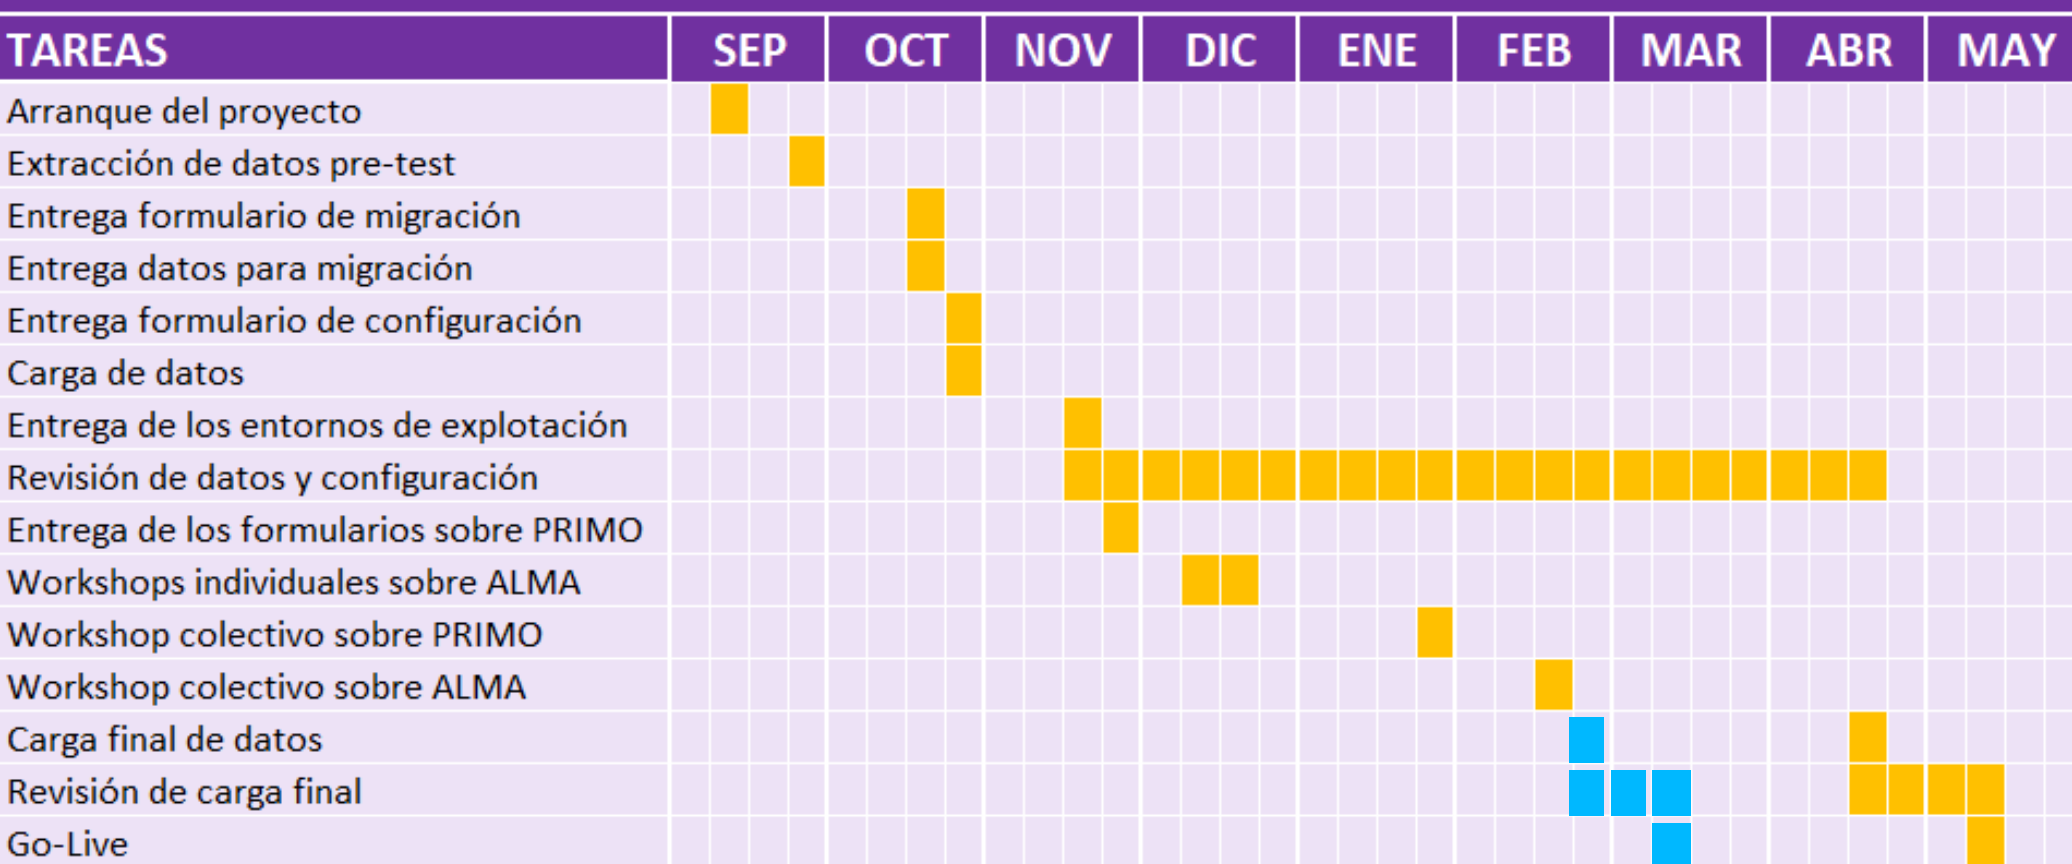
| TAREAS | SEP | OCT | NOV | DIC | ENE | FEB | MAR | ABR | MAY |
|---|---|---|---|---|---|---|---|---|---|
| Arranque del proyecto | | | | | | | | | |
| Extracción de datos pre-test | | | | | | | | | |
| Entrega formulario de migración | | | | | | | | | |
| Entrega datos para migración | | | | | | | | | |
| Entrega formulario de configuración | | | | | | | | | |
| Carga de datos | | | | | | | | | |
| Entrega de los entornos de explotación | | | | | | | | | |
| Revisión de datos y configuración | | | | | | | | | |
| Entrega de los formularios sobre PRIMO | | | | | | | | | |
| Workshops individuales sobre ALMA | | | | | | | | | |
| Workshop colectivo sobre PRIMO | | | | | | | | | |
| Workshop colectivo sobre ALMA | | | | | | | | | |
| Carga final de datos | | | | | | | | | |
| Revisión de carga final | | | | | | | | | |
| Go-Live | | | | | | | | | |